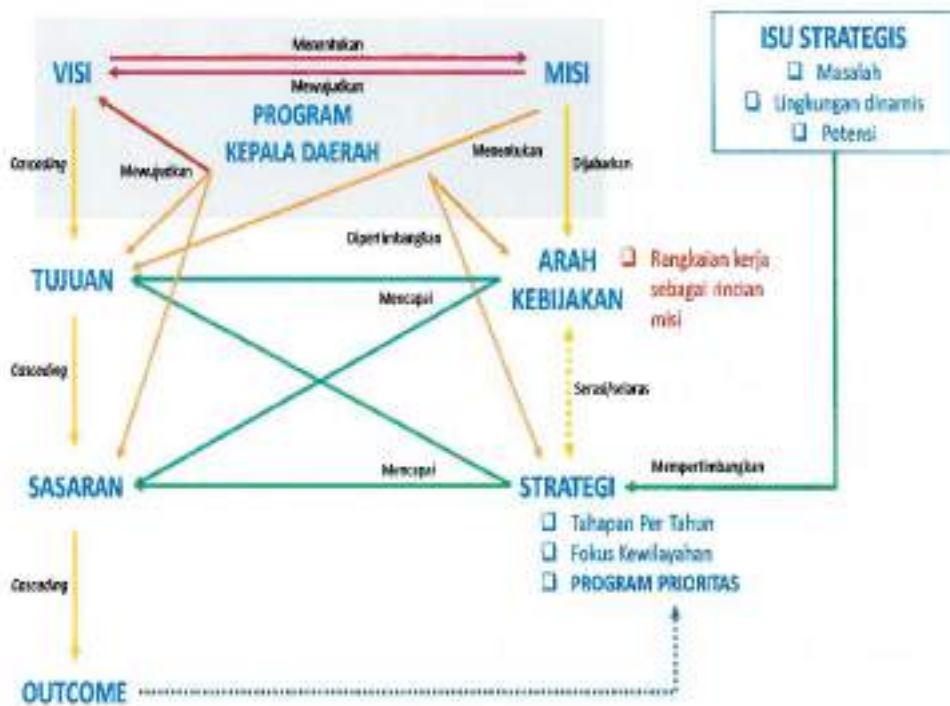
ISU STRATEGIS
❑ Masalah
❑ Lingkungan dinamis
❑ Potensi

Menentukan
VISI
Mewujudkan
MISI
PROGRAM KEPALA DAERAH
Cascading
Mewujudkan
Menentukan
Dijabarkan
Dipertimbangkan
TUJUAN
ARAH KEBIJAKAN
❑ Rangkaian kerja sebagai rincian misi
Mencapai
Cascading
Serasi/Selaras
Mencapai
Mempertimbangkan
SASARAN
STRATEGI
❑ Tahapan Per Tahun
❑ Fokus Kewilayahan
❑ PROGRAM PRIORITAS
Cascading
OUTCOME